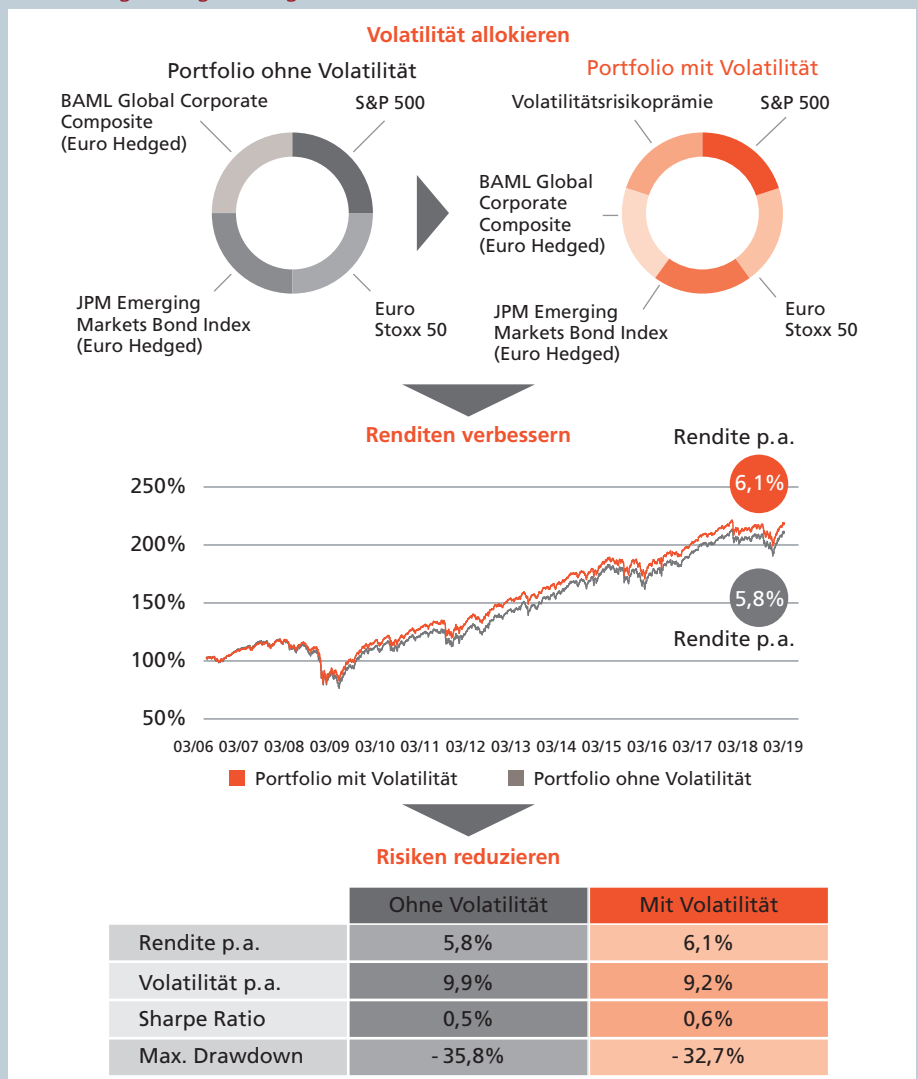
Volatilität allokieren

Portfolio ohne Volatilität

BAML Global Corporate Composite (Euro Hedged)

S&P 500

JPM Emerging Markets Bond Index (Euro Hedged)

Euro Stoxx 50

Portfolio mit Volatilität

Volatilitätsrisikoprämie

S&P 500

BAML Global Corporate Composite (Euro Hedged)

JPM Emerging Markets Bond Index (Euro Hedged)

Euro Stoxx 50

Renditen verbessern

Rendite p.a.

6,1%

5,8%

Rendite p.a.

250%
200%
150%
100%
50%

03/06 03/07 03/08 03/09 03/10 03/11 03/12 03/13 03/14 03/15 03/16 03/17 03/18 03/19

Portfolio mit Volatilität
Portfolio ohne Volatilität

Risiken reduzieren

| | Ohne Volatilität | Mit Volatilität |
|---|---|---|
| Rendite p.a. | 5,8% | 6,1% |
| Volatilität p.a. | 9,9% | 9,2% |
| Sharpe Ratio | 0,5% | 0,6% |
| Max. Drawdown | - 35,8% | - 32,7% |